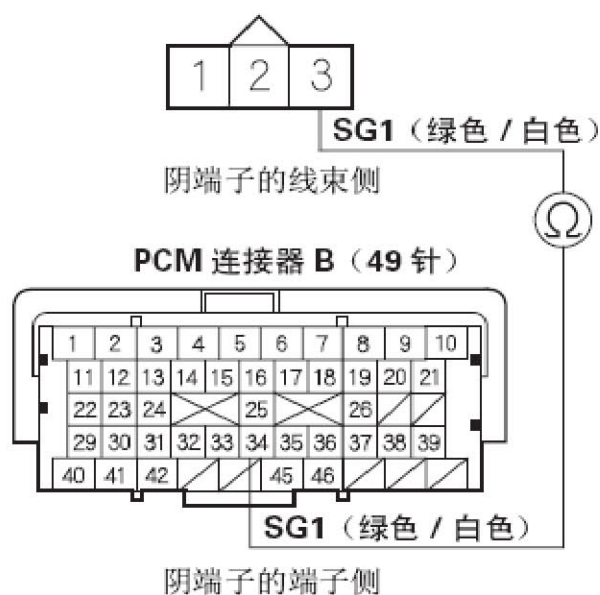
1 2 3

SG1（绿色 / 白色）

阴端子的线束侧

$\Omega$

PCM 连接器 B（49 针）

1 2 3 4 5 6 7 8 9 10
11 12 13 14 15 16 17 18 19 20 21
22 23 24 25 26
29 30 31 32 33 34 35 36 37 38 39
40 41 42 45 46

SG1（绿色 / 白色）

阴端子的端子侧